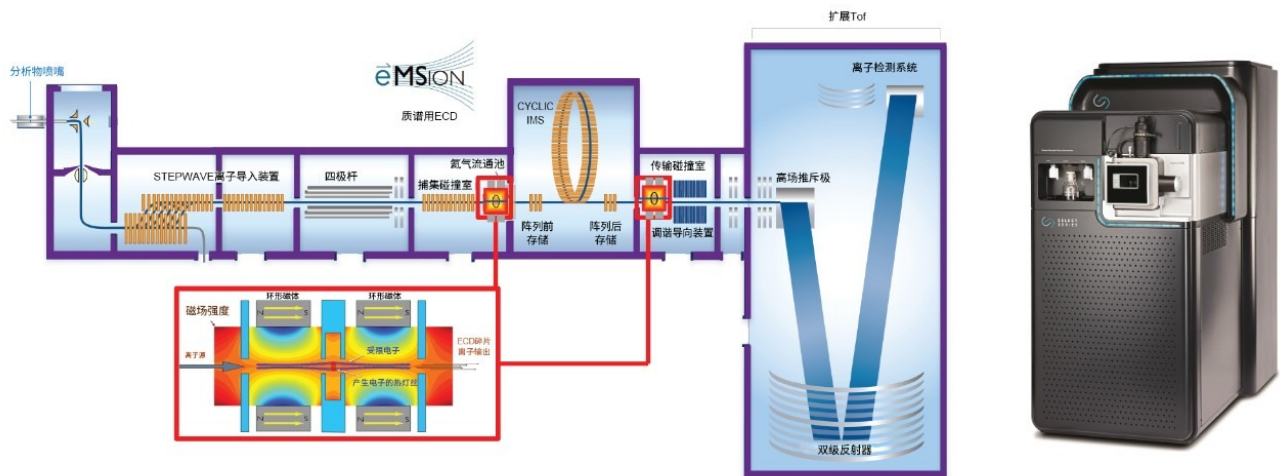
扩展Tof

分析物喷嘴

e MS ION

质谱用ECD

CYCLIC IMS

离子检测系统

STEPWAVE离子导入装置

四极杆

氦气流通池

捕集碰撞室

传输碰撞室

高场推斥极

阵列前存储

阵列后存储

调谐导向装置

环形磁体

环形磁体

磁场强度

离子源

受限电子

ECD碎片离子输出

产生电子的热灯丝

双级反射器